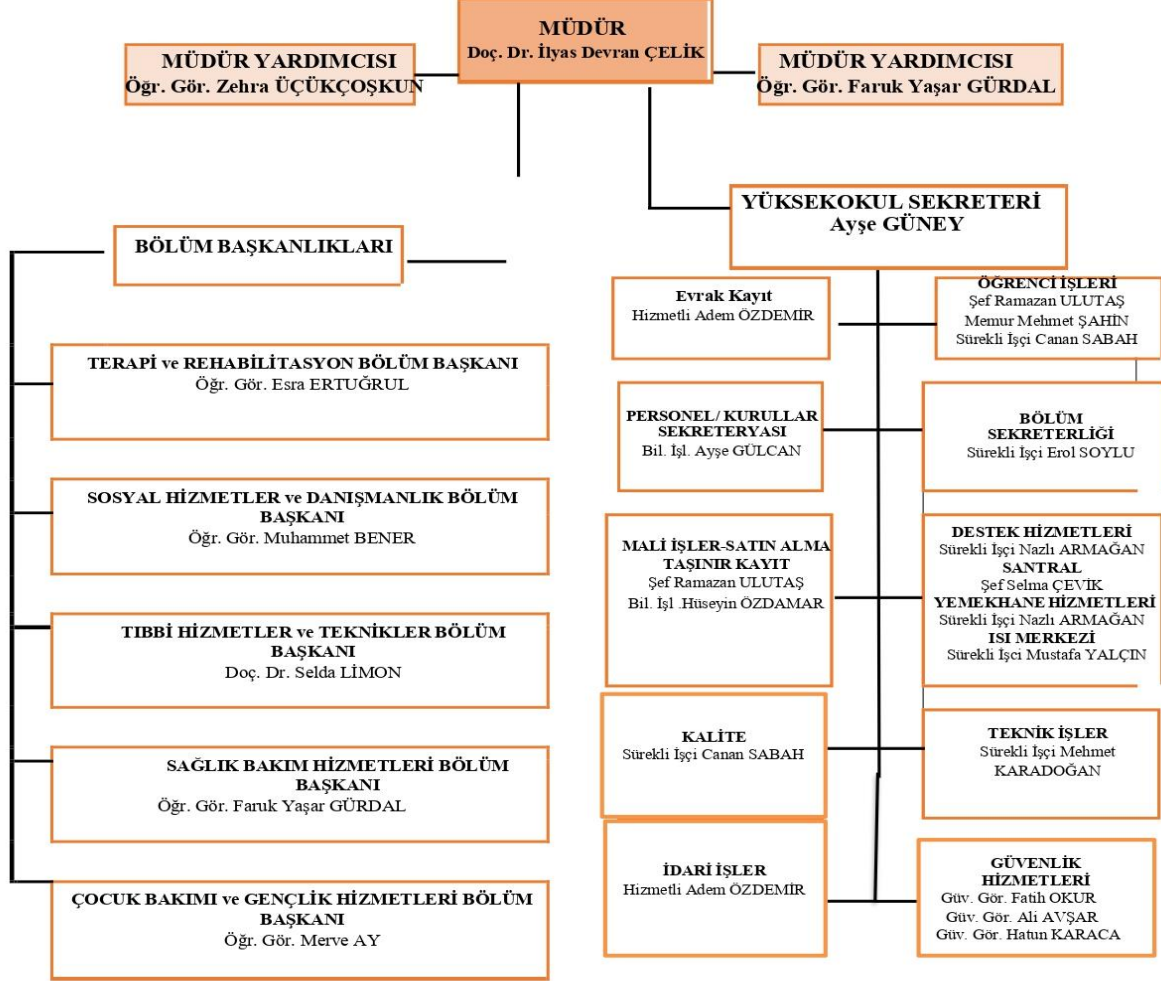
MÜDÜR
Doç. Dr. İlyas Devran ÇELİK

MÜDÜR YARDIMCISI
Öğr. Gör. Zehra ÜÇÜKÇOŞKUN

MÜDÜR YARDIMCISI
Öğr. Gör. Faruk Yaşar GÜRDAL

YÜKSEKOKUL SEKRETERİ
Ayşe GÜNEY

BÖLÜM BAŞKANLIKLARI

TERAPİ ve REHABİLİTASYON BÖLÜM BAŞKANI
Öğr. Gör. Esra ERTUĞRUL

SOSYAL HİZMETLER ve DANIŞMANLIK BÖLÜM BAŞKANI
Öğr. Gör. Muhammet BENER

TIBBİ HİZMETLER ve TEKNİKLER BÖLÜM BAŞKANI
Doç. Dr. Selda LİMON

SAĞLIK BAKIM HİZMETLERİ BÖLÜM BAŞKANI
Öğr. Gör. Faruk Yaşar GÜRDAL

ÇOCUK BAKIMI ve GENÇLİK HİZMETLERİ BÖLÜM BAŞKANI
Öğr. Gör. Merve AY

Evrak Kayıt
Hizmetli Adem ÖZDEMİR

ÖĞRENCİ İŞLERİ
Şef Ramazan ULUTAŞ
Memur Mehmet ŞAHİN
Sürekli İşçi Canan SABAH

PERSONEL/ KURULLAR SEKRETERYASI
Bil. İşl. Ayşe GÜLCAN

BÖLÜM SEKRETERLİĞİ
Sürekli İşçi Erol SOYLU

MALİ İŞLER-SATIN ALMA TAŞINIR KAYIT
Şef Ramazan ULUTAŞ
Bil. İşl .Hüseyin ÖZDAMAR

DESTEK HİZMETLERİ
Sürekli İşçi Nazlı ARMAĞAN
SANTRAL
Şef Selma ÇEVİK
YEMEKHANE HİZMETLERİ
Sürekli İşçi Nazlı ARMAĞAN
ISI MERKEZİ
Sürekli İşçi Mustafa YALÇIN

KALİTE
Sürekli İşçi Canan SABAH

TEKNİK İŞLER
Sürekli İşçi Mehmet KARADOĞAN

İDARİ İŞLER
Hizmetli Adem ÖZDEMİR

GÜVENLİK HİZMETLERİ
Güv. Gör. Fatih OKUR
Güv. Gör. Ali AVŞAR
Güv. Gör. Hatun KARACA